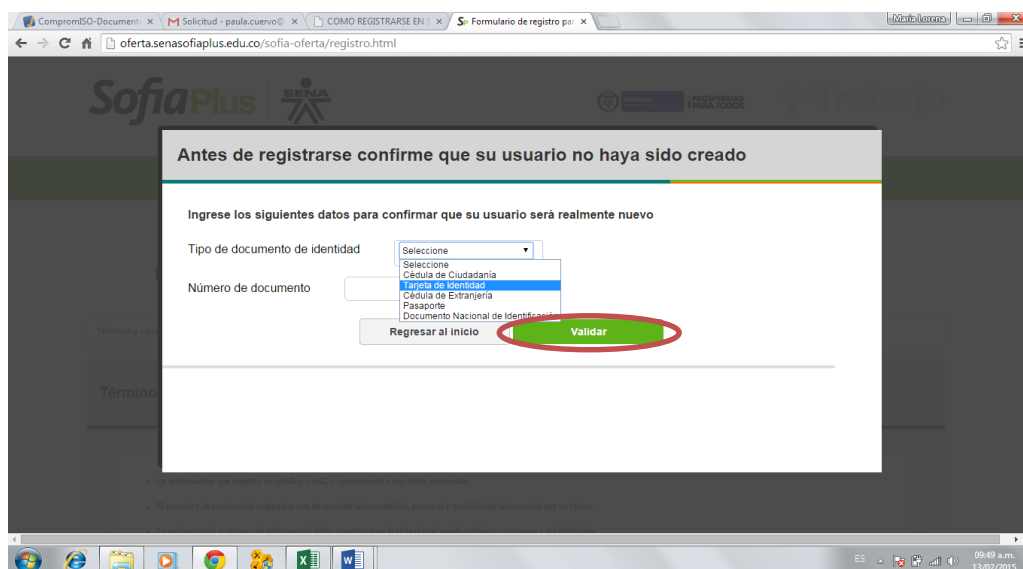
CompromISO-Document ×
Solicitud - paula.cuervo@ ×
COMO REGISTRARSE EN ×
Formulario de registro par ×
María Lorena
oferta.senasofiaplus.edu.co/sofia-oferta/registro.html

SofiaPlus SENA

Antes de registrarse confirme que su usuario no haya sido creado

Ingrese los siguientes datos para confirmar que su usuario será realmente nuevo

Tipo de documento de identidad
Seleccione
Seleccione
Cédula de Ciudadanía
Tarjeta de Identidad
Cédula de Extranjería
Pasaporte
Documento Nacional de Identificació

Número de documento

Regresar al inicio
Validar

Términos y cond

Términ

ES
09:49 a.m.
13/02/2015